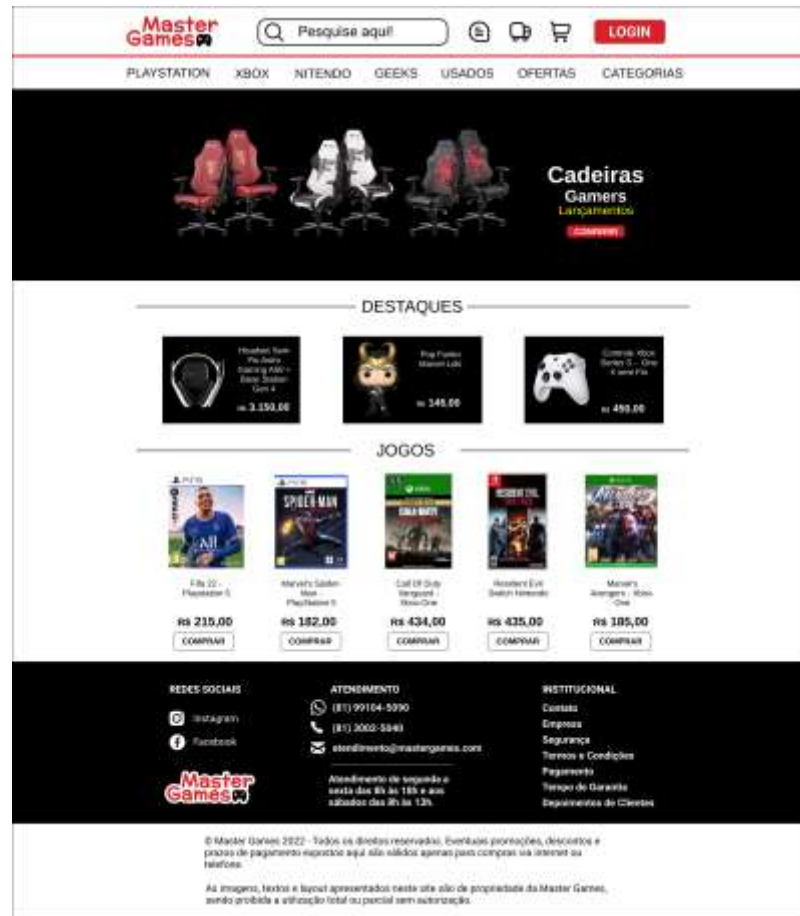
Master Games

Pesquise aqui!

LOGIN

PLAYSTATION XBOX NITENDO GEEKS USADOS OFERTAS CATEGORIAS

Cadeiras
Gamers
Lançamentos
COMPRAR

DESTAQUES

Headset Sem Fio Astro Gaming A50 + Base Station Gen 4
R$ 3.150,00

Pop Funko Marvel Loki
R$ 145,00

Controle Xbox Series S - One X sem Fio
R$ 450,00

JOGOS

Fifa 22 - Playstation 5
R$ 215,00
COMPRAR

Marvel's Spider-Man - PlayStation 5
R$ 182,00
COMPRAR

Call Of Duty Vanguard - Xbox One
R$ 434,00
COMPRAR

Resident Evil Switch Nintendo
R$ 435,00
COMPRAR

Marvel's Avengers - Xbox One
R$ 185,00
COMPRAR

REDES SOCIAIS
Instagram
Facebook

Master Games

ATENDIMENTO
(81) 99104-5090
(81) 3002-5840
atendimento@mastergames.com

Atendimento de segunda a sexta das 8h às 18h e aos sábados das 8h às 12h.

INSTITUCIONAL
Contato
Empresa
Segurança
Termos e Condições
Pagamento
Tempo de Garantia
Depoimentos de Clientes

© Master Games 2022 - Todos os direitos reservados. Eventuais promoções, descontos e prazos de pagamento expostos aqui são válidos apenas para compras via internet ou telefone.

As imagens, textos e layout apresentados neste site são de propriedade da Master Games, sendo proibida a utilização total ou parcial sem autorização.